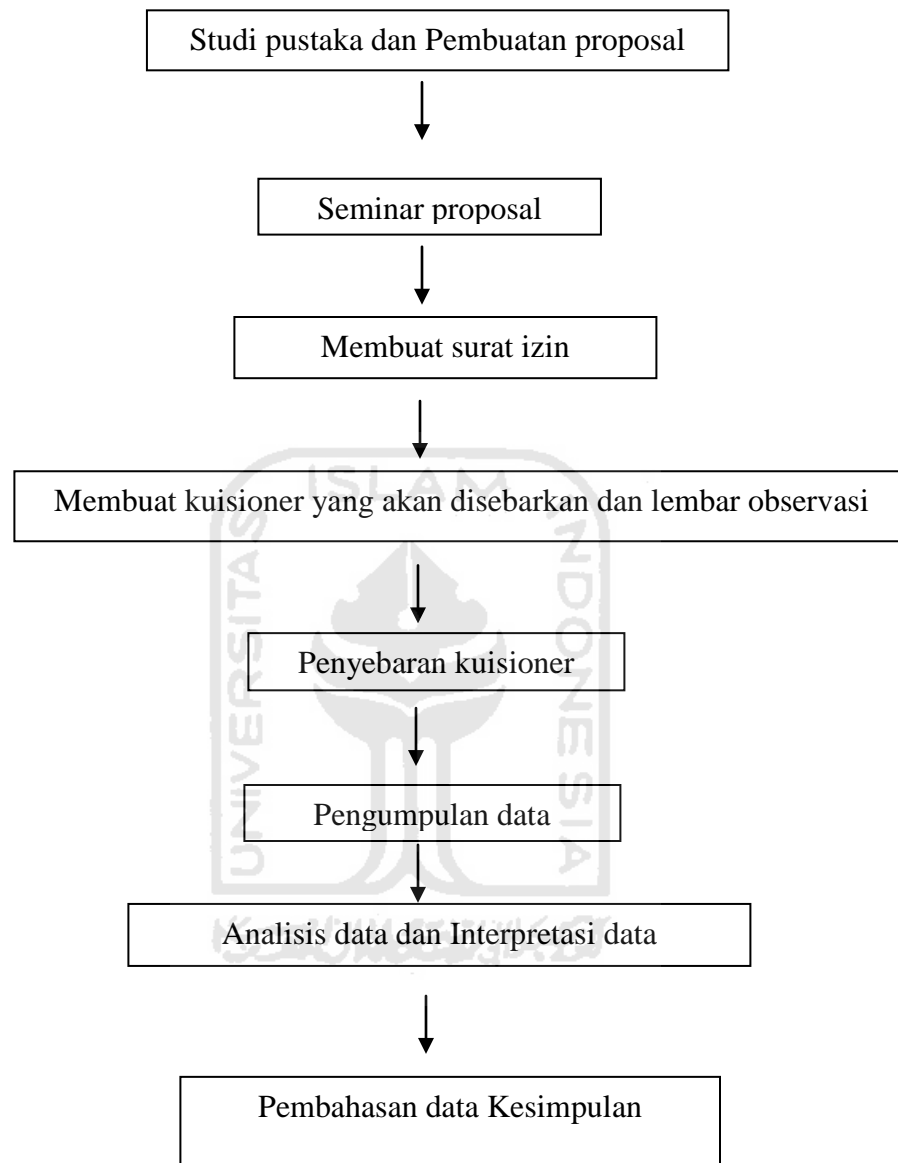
Studi pustaka dan Pembuatan proposal

Seminar proposal

Membuat surat izin

Membuat kuisioner yang akan disebarkan dan lembar observasi

Penyebaran kuisioner

Pengumpulan data

Analisis data dan Interpretasi data

Pembahasan data Kesimpulan

ISLAM
UNIVERSITAS
INDONESIA